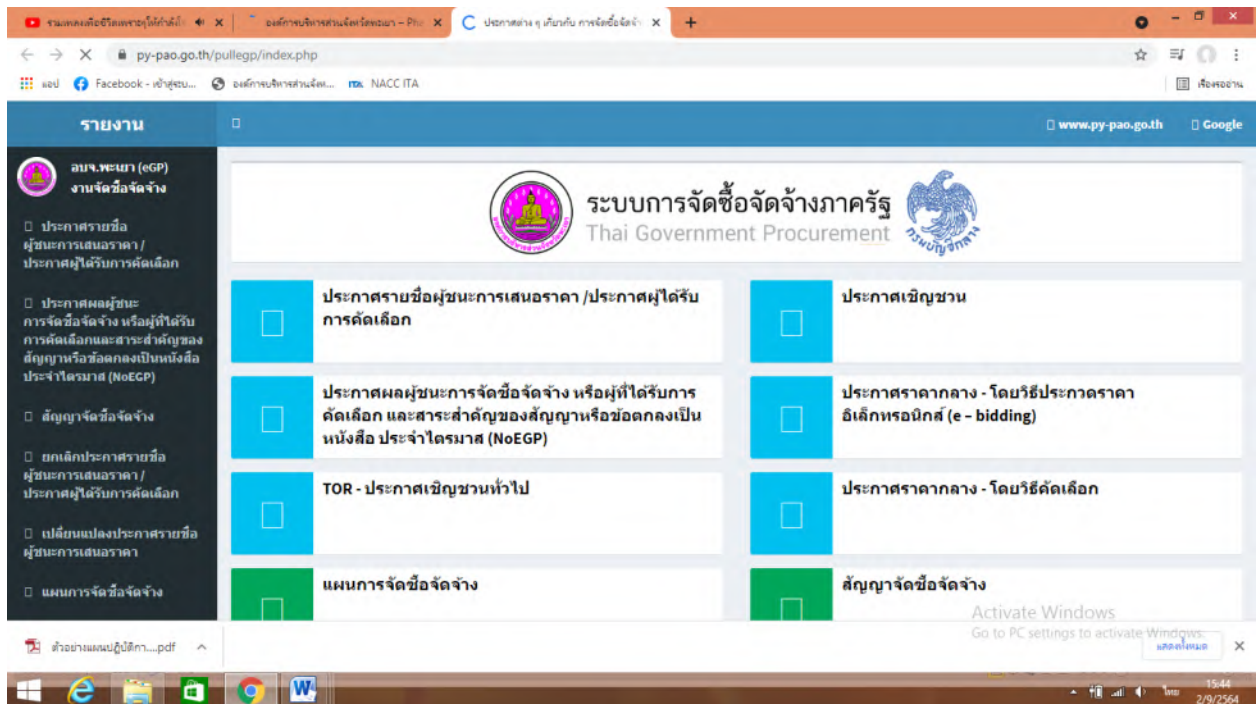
รวมเพลงเพื่อชีวิตเพราะๆ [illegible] × | องค์การบริหารส่วนจังหวัดพะเยา – Pha × | ประกาศต่าง ๆ เกี่ยวกับ การจัดซื้อจัดจ้าง × +

py-pao.go.th/pullegp/index.php

แอป Facebook - เข้าสู่ระบ... องค์การบริหารส่วนจังห... NACC ITA เรื่องรออ่าน

รายงาน

www.py-pao.go.th Google

อบจ.พะเยา (eGP) งานจัดซื้อจัดจ้าง

ประกาศรายชื่อผู้ชนะการเสนอราคา / ประกาศผู้ได้รับการคัดเลือก

ประกาศผลผู้ชนะการจัดซื้อจัดจ้าง หรือผู้ที่ได้รับการคัดเลือกและสาระสำคัญของสัญญาหรือข้อตกลงเป็นหนังสือ ประจำไตรมาส (NoEGP)

สัญญาจัดซื้อจัดจ้าง

ยกเลิกประกาศรายชื่อผู้ชนะการเสนอราคา / ประกาศผู้ได้รับการคัดเลือก

เปลี่ยนแปลงประกาศรายชื่อผู้ชนะการเสนอราคา

แผนการจัดซื้อจัดจ้าง

ระบบการจัดซื้อจัดจ้างภาครัฐ
Thai Government Procurement
กรมบัญชีกลาง

ประกาศรายชื่อผู้ชนะการเสนอราคา /ประกาศผู้ได้รับการคัดเลือก

ประกาศเชิญชวน

ประกาศผลผู้ชนะการจัดซื้อจัดจ้าง หรือผู้ที่ได้รับการคัดเลือก และสาระสำคัญของสัญญาหรือข้อตกลงเป็นหนังสือ ประจำไตรมาส (NoEGP)

ประกาศราคากลาง - โดยวิธีประกวดราคาอิเล็กทรอนิกส์ (e – bidding)

TOR - ประกาศเชิญชวนทั่วไป

ประกาศราคากลาง - โดยวิธีคัดเลือก

แผนการจัดซื้อจัดจ้าง

สัญญาจัดซื้อจัดจ้าง

Activate Windows
Go to PC settings to activate Windows.

ตัวอย่างแผนปฏิบัติกา....pdf

แสดงทั้งหมด

ไทย 15:44 2/9/2564